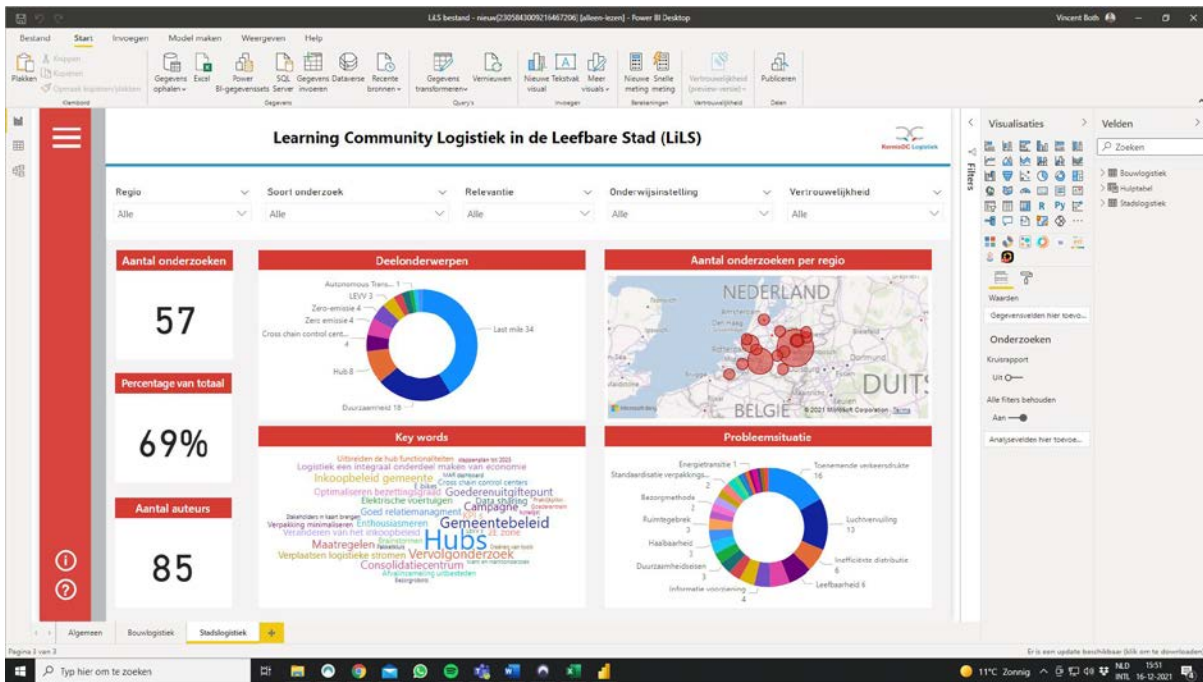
LiLS bestand - nieuw[230584300921646720​6] [alleen-lezen] - Power BI Desktop

Vincent Both

Bestand Start Invoegen Model maken Weergeven Help

Plakken Knippen Kopiëren Opmaak kopiëren/plakken Klembord

Gegevens ophalen Excel Power BI-gegevenssets SQL Server Gegevens invoeren Dataverse Recente bronnen Gegevens

Gegevens transformeren Vernieuwen Query's

Nieuwe visual Tekstvak Meer visuals Invoegen

Nieuwe meting Snelle meting Berekeningen

Vertrouwelijkheid (preview-versie) Vertrouwelijkheid

Publiceren Delen

Learning Community Logistiek in de Leefbare Stad (LiLS)

KennisDC Logistiek

Regio
Alle

Soort onderzoek
Alle

Relevantie
Alle

Onderwijsinstelling
Alle

Vertrouwelijkheid
Alle

Aantal onderzoeken
57

Percentage van totaal
69%

Aantal auteurs
85

Deelonderwerpen
Autonomous Trans... 1
LEVV 3
Zero-emissie 4
Zero emissie 4
Cross chain control cent... 4
Hub 8
Duurzaamheid 18
Last mile 34

Aantal onderzoeken per regio
NEDERLAND
DUITS
BELGIË
Microsoft Bing
© 2021 Microsoft Corporation Terms

Key words
Uitbreiden de hub functionaliteiten
Logistiek een integraal onderdeel maken van economie
Inkoopbeleid gemeente
Cross chain control centers
Optimaliseren bezettingsgraad
Goederenuitgiftepunt
Elektrische voertuigen
Data sharing
Campagne
Goed relatiemanagement
Enthousiasmeren
Gemeentebeleid
Verpakking minimaliseren
Veranderen van het inkoopbeleid
Hubs
Maatregelen
Verplaatsen logistieke stromen
Vervolgonderzoek
Consolidatiecentrum
ZE zone

Probleemsituatie
Energietransitie 1
Standaardisatie verpakkings... 2
Bezorgmethode 2
Ruimtegebrek 3
Haalbaarheid 3
Duurzaamheidseisen 3
Informatie voorziening 4
Toenemende verkeersdrukte 16
Luchtvervuiling 13
Inefficiënte distributie 6
Leefbaarheid 6

Visualisaties
Filters
Waarden
Gegevensvelden hier toevo...
Onderzoeken
Kruisrapport
Uit
Alle filters behouden
Aan
Analysevelden hier toevoe...

Velden
Zoeken
Bouwlogistiek
Hulptabel
Stadslogistiek

Algemeen Bouwlogistiek Stadslogistiek +

Pagina 3 van 3

Er is een update beschikbaar (klik om te downloaden)

Typ hier om te zoeken

11°C Zonnig NLD INTL 19:51 16-12-2021